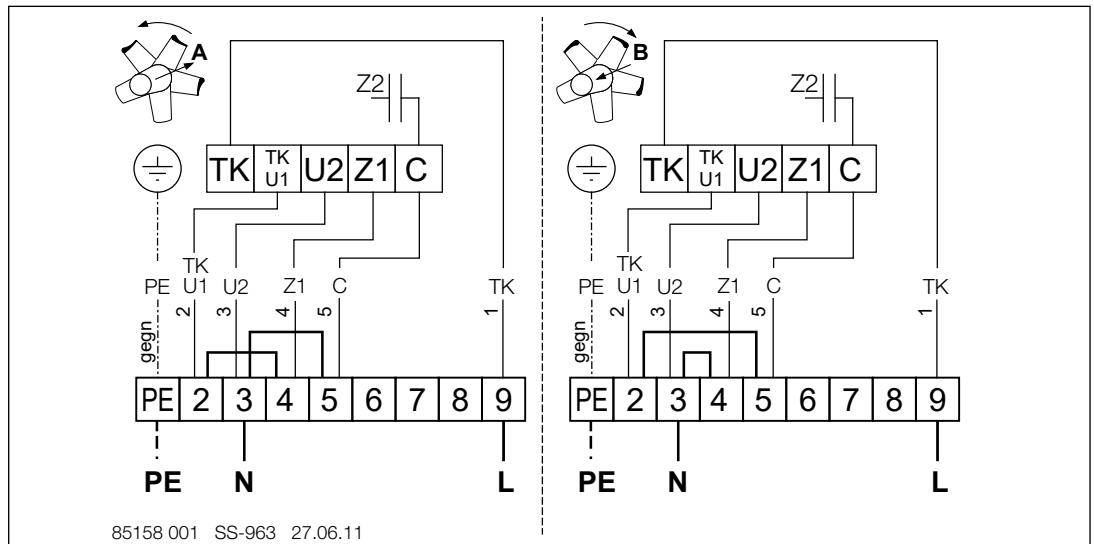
A

Z2

TK
TK
U1
U2
Z1
C

TK
U1
PE
U2
Z1
C
TK

gegn
2
3
4
5
1

PE
2
3
4
5
6
7
8
9

PE
N
L

B

Z2

TK
TK
U1
U2
Z1
C

TK
U1
PE
U2
Z1
C
TK

gegn
2
3
4
5
1

PE
2
3
4
5
6
7
8
9

PE
N
L

85158 001 SS-963 27.06.11